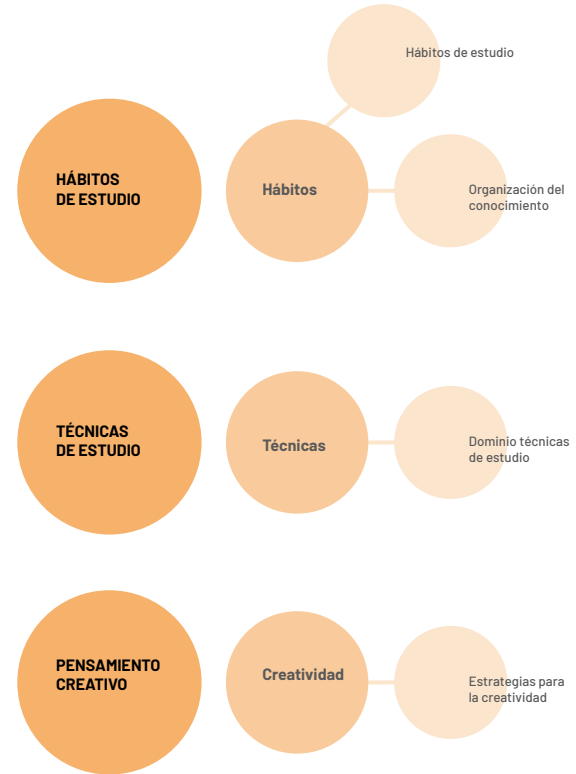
Hábitos de estudio

HÁBITOS DE ESTUDIO

Hábitos

Organización del conocimiento

TÉCNICAS DE ESTUDIO

Técnicas

Dominio técnicas de estudio

PENSAMIENTO CREATIVO

Creatividad

Estrategias para la creatividad